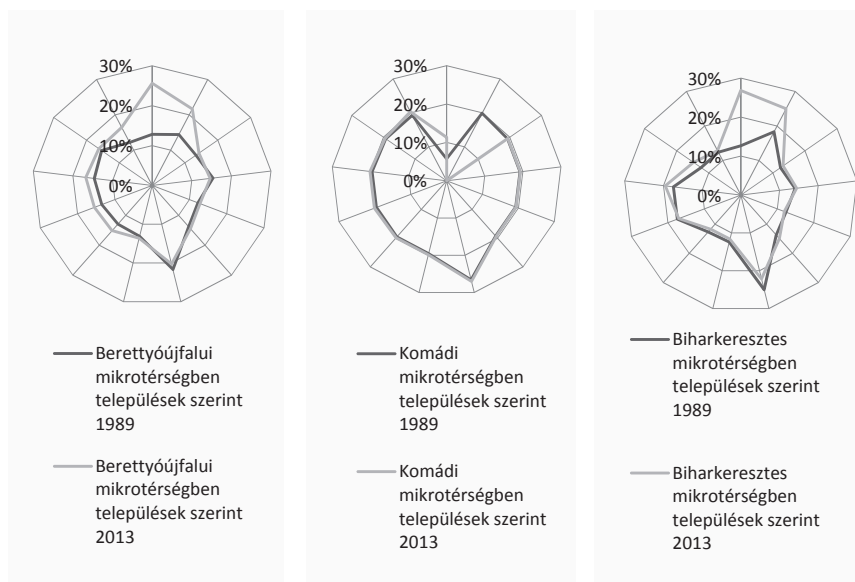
30%
20%
10%
0%

Berettyóújfalui mikrotérségben települések szerint 1989

Berettyóújfalui mikrotérségben települések szerint 2013

30%
20%
10%
0%

Komádi mikrotérségben települések szerint 1989

Komádi mikrotérségben települések szerint 2013

30%
20%
10%
0%

Biharkeresztes mikrotérségben települések szerint 1989

Biharkeresztes mikrotérségben települések szerint 2013